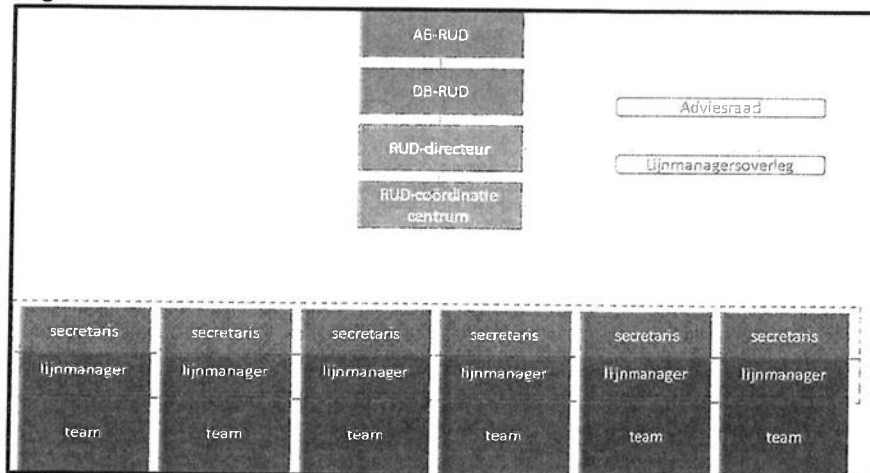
AB-RUD

DB-RUD

RUD-directeur

RUD-coördinatie centrum

Adviesraad

Lijnmanagersoverleg

secretaris
lijnmanager
team

secretaris
lijnmanager
team

secretaris
lijnmanager
team

secretaris
lijnmanager
team

secretaris
lijnmanager
team

secretaris
lijnmanager
team